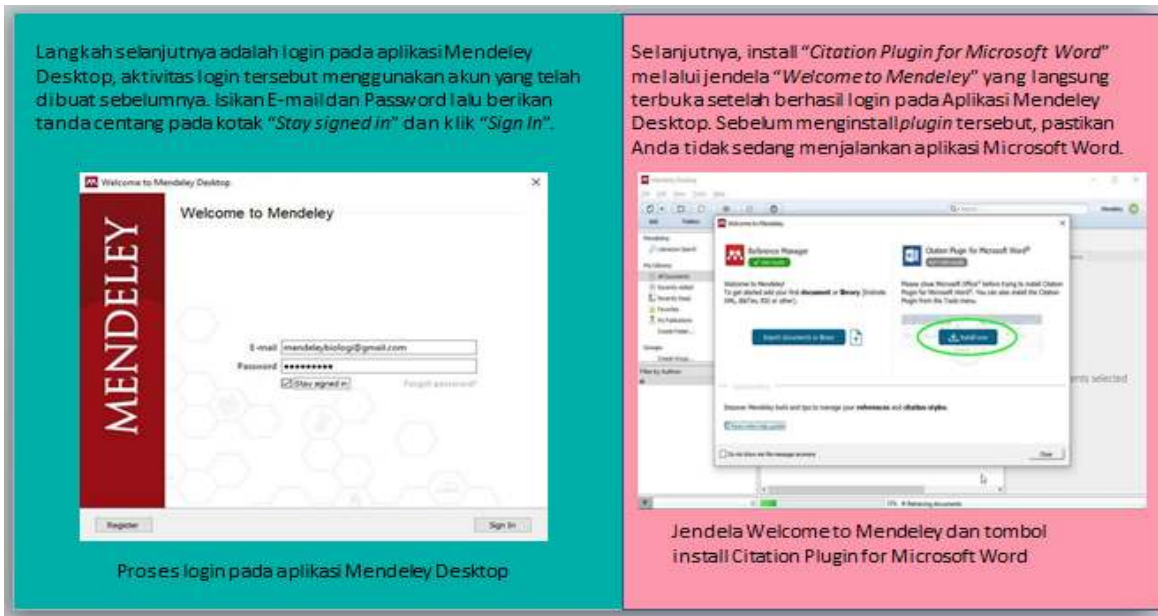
Langkah selanjutnya adalah login pada aplikasi Mendeley Desktop, aktivitas login tersebut menggunakan akun yang telah dibuat sebelumnya. Isikan E-mail dan Password lalu berikan tanda centang pada kotak "*Stay signed in*" dan klik "*Sign In*".

Welcome to Mendeley Desktop

Welcome to Mendeley

MENDELEY

E-mail mendeleybiologi@gmail.com

Password ••••••••••

Stay signed in

Forgot password?

Register

Sign In

Proses login pada aplikasi Mendeley Desktop

Selanjutnya, install "*Citation Plugin for Microsoft Word*" melalui jendela "*Welcome to Mendeley*" yang langsung terbuka setelah berhasil login pada Aplikasi Mendeley Desktop. Sebelum menginstall *plugin* tersebut, pastikan Anda tidak sedang menjalankan aplikasi Microsoft Word.

Welcome to Mendeley

Reference Manager

Citation Plugin for Microsoft Word

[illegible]

Import documents or library

Install now

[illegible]

Close

ents selected

Jendela Welcome to Mendeley dan tombol install Citation Plugin for Microsoft Word